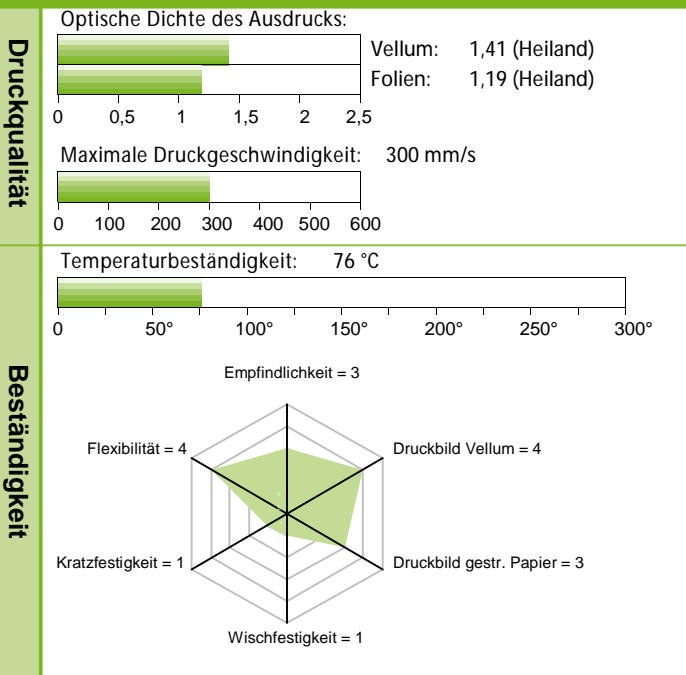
Druckqualität

Optische Dichte des Ausdrucks:

Vellum: 1,41 (Heiland)
Folien: 1,19 (Heiland)

0 0,5 1 1,5 2 2,5

Maximale Druckgeschwindigkeit: 300 mm/s

0 100 200 300 400 500 600

Beständigkeit

Temperaturbeständigkeit: 76 °C

0 50° 100° 150° 200° 250° 300°

Empfindlichkeit = 3
Druckbild Vellum = 4
Druckbild gestr. Papier = 3
Wischfestigkeit = 1
Kratzfestigkeit = 1
Flexibilität = 4